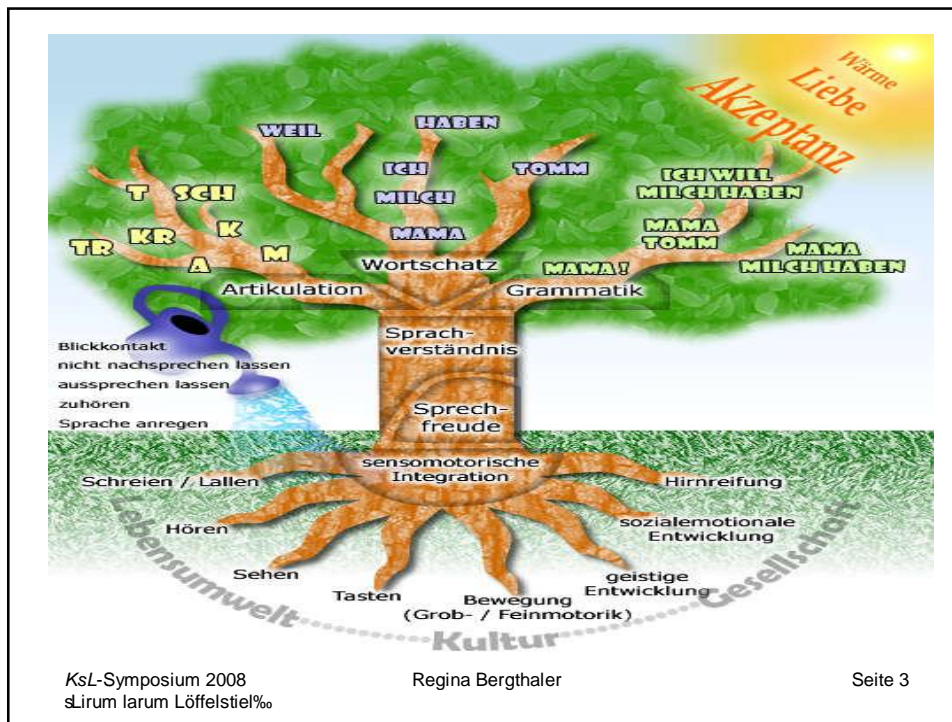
Wärme
Liebe
Akzeptanz

WEIL
HABEN
ICH
MILCH
TOMM
MAMA
T SCH
K
KR
TR
M
A
ICH WILL MILCH HABEN
MAMA TOMM
MAMA MILCH HABEN
MAMA!
Wortschatz
Artikulation
Grammatik

Blickkontakt
nicht nachsprechen lassen
aussprechen lassen
zuhören
Sprache anregen

Sprachverständnis
Sprechfreude
sensomotorische Integration
Schreien / Lallen
Hören
Sehen
Tasten
Bewegung (Grob- / Feinmotorik)
geistige Entwicklung
sozialemotionale Entwicklung
Hirnreifung

Lebensumwelt
Kultur
Gesellschaft

KsL-Symposium 2008
sLirum larum Löffelstiel‰

Regina Bergthaler

Seite 3